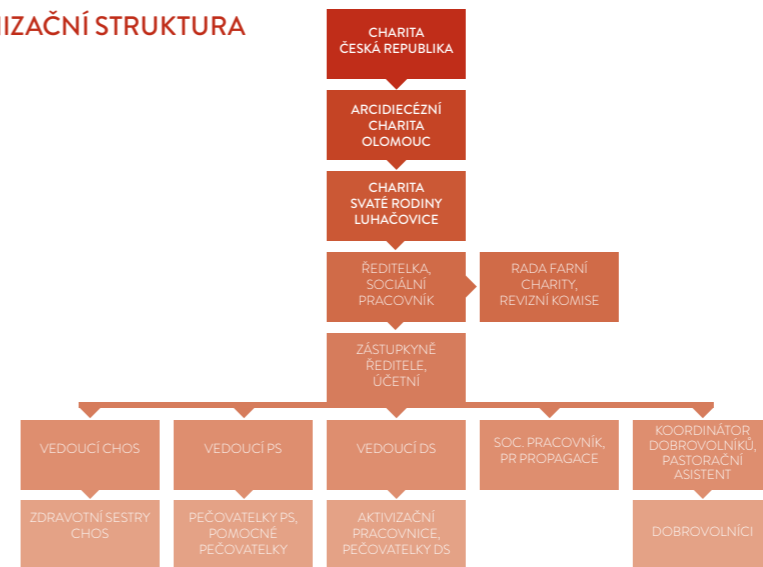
IZAČNÍ STRUKTURA

CHARITA
ČESKÁ REPUBLIKA

ARCIDIECÉZNÍ
CHARITA
OLOMOUC

CHARITA
SVATÉ RODINY
LUHAČOVICE

ŘEDITELKA,
SOCIÁLNÍ
PRACOVNÍK

RADA FARNÍ
CHARITY,
REVIZNÍ KOMISE

ZÁSTUPKYNĚ
ŘEDITELE,
ÚČETNÍ

VEDOUCÍ CHOS

ZDRAVOTNÍ SESTRY
CHOS

VEDOUCÍ PS

PEČOVATELKY PS,
POMOCNÉ
PEČOVATELKY

VEDOUCÍ DS

AKTIVIZAČNÍ
PRACOVNICE,
PEČOVATELKY DS

SOC. PRACOVNÍK,
PR PROPAGACE

KOORDINÁTOR
DOBROVOLNÍKŮ,
PASTORAČNÍ
ASISTENT

DOBROVOLNÍCI